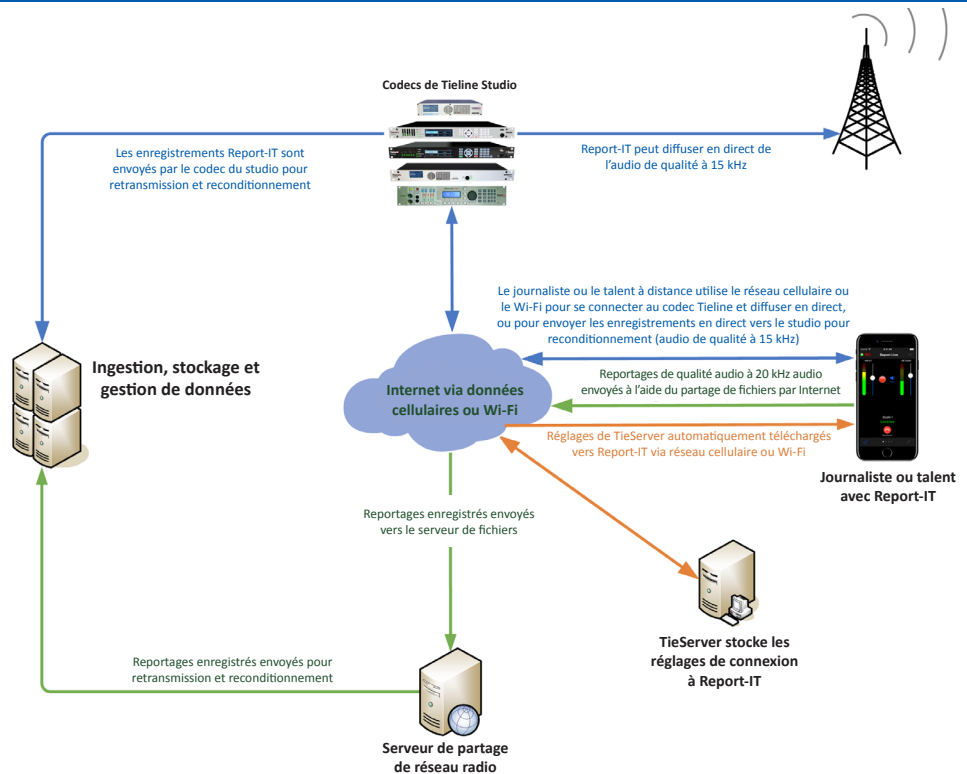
Codecs de Tieline Studio

Les enregistrements Report-IT sont envoyés par le codec du studio pour retransmission et reconditionnement

Report-IT peut diffuser en direct de l'audio de qualité à 15 kHz

Le journaliste ou le talent à distance utilise le réseau cellulaire ou le Wi-Fi pour se connecter au codec Tieline et diffuser en direct, ou pour envoyer les enregistrements en direct vers le studio pour reconditionnement (audio de qualité à 15 kHz)

Ingestion, stockage et gestion de données

Internet via données cellulaires ou Wi-Fi

Reportages de qualité audio à 20 kHz audio envoyés à l'aide du partage de fichiers par Internet

Réglages de TieServer automatiquement téléchargés vers Report-IT via réseau cellulaire ou Wi-Fi

Journaliste ou talent avec Report-IT

Reportages enregistrés envoyés vers le serveur de fichiers

TieServer stocke les réglages de connexion à Report-IT

Reportages enregistrés envoyés pour retransmission et reconditionnement

Serveur de partage de réseau radio